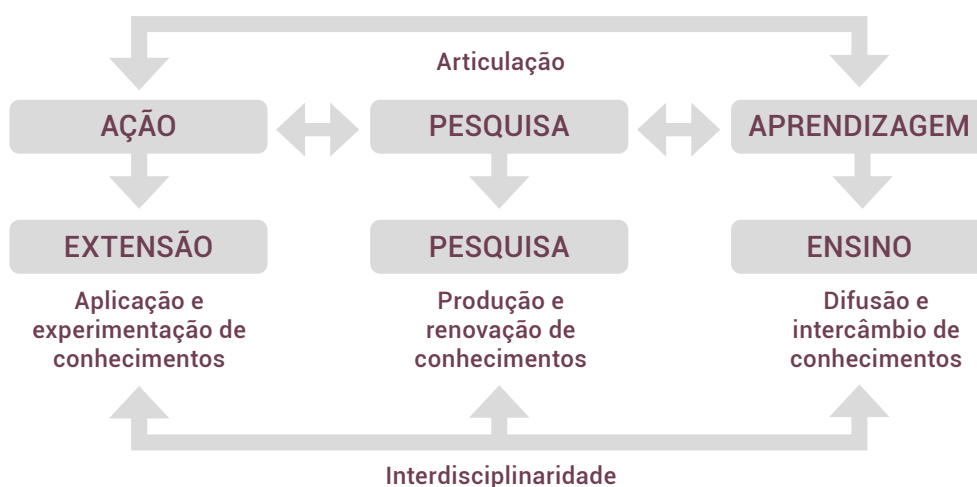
Articulação

AÇÃO

PESQUISA

APRENDIZAGEM

EXTENSÃO

Aplicação e experimentação de conhecimentos

PESQUISA

Produção e renovação de conhecimentos

ENSINO

Difusão e intercâmbio de conhecimentos

Interdisciplinaridade